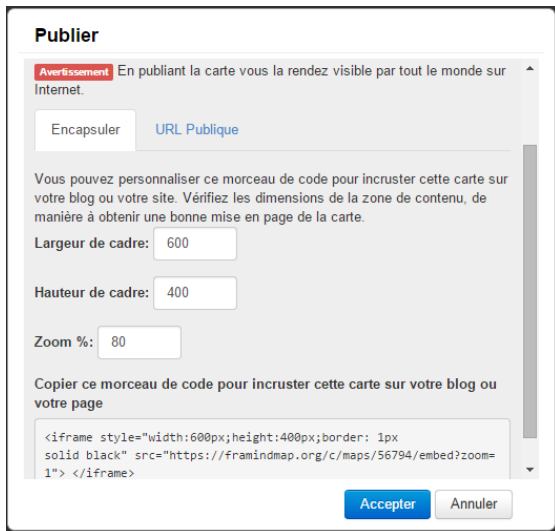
Publier

Avertissement En publiant la carte vous la rendez visible par tout le monde sur Internet.

Encapsuler URL Publique

Vous pouvez personnaliser ce morceau de code pour incruster cette carte sur votre blog ou votre site. Vérifiez les dimensions de la zone de contenu, de manière à obtenir une bonne mise en page de la carte.

Largeur de cadre: 600

Hauteur de cadre: 400

Zoom %: 80

Copier ce morceau de code pour incruster cette carte sur votre blog ou votre page

<iframe style="width:600px;height:400px;border: 1px solid black" src="https://framindmap.org/c/maps/56794/embed?zoom=1"> </iframe>

Accepter Annuler